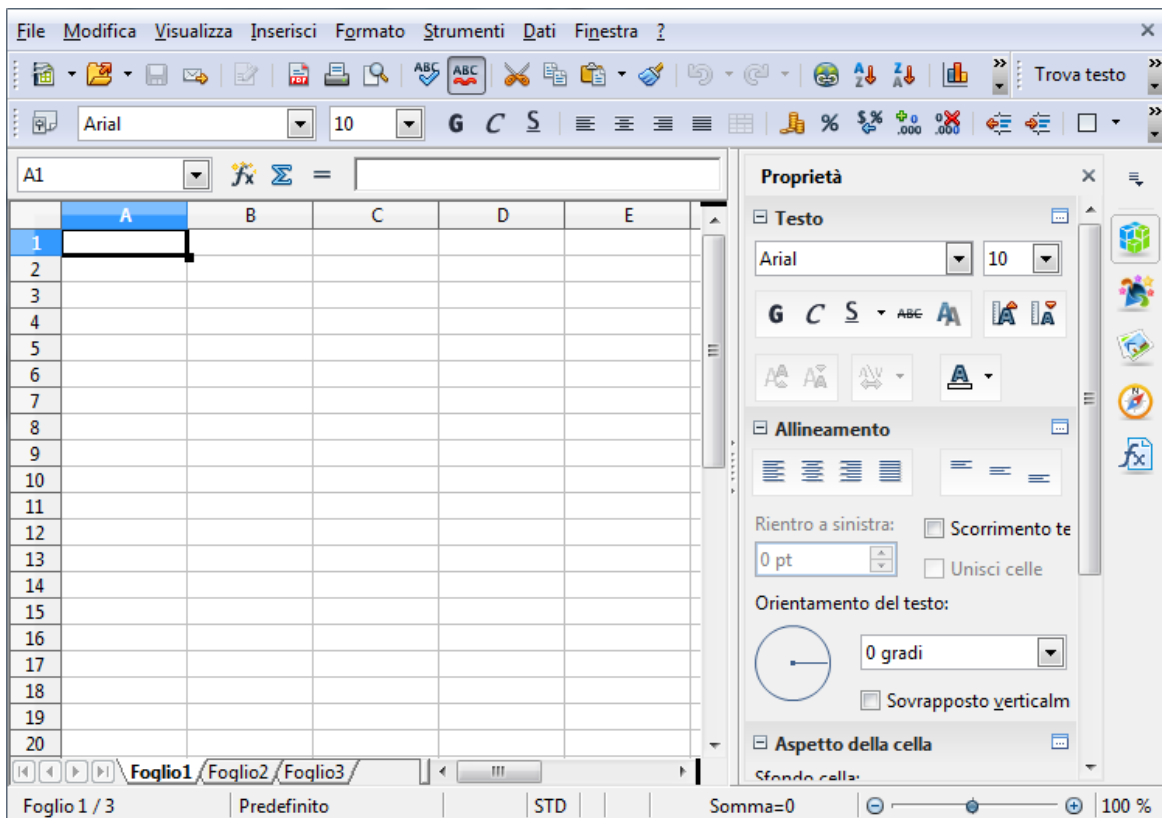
File Modifica Visualizza Inserisci Formato Strumenti Dati Finestra ?

Trova testo

Arial 10 G C S

A1

| | A | B | C | D | E |
|---|---|---|---|---|---|
| 1 | | | | | |
| 2 | | | | | |
| 3 | | | | | |
| 4 | | | | | |
| 5 | | | | | |
| 6 | | | | | |
| 7 | | | | | |
| 8 | | | | | |
| 9 | | | | | |
| 10 | | | | | |
| 11 | | | | | |
| 12 | | | | | |
| 13 | | | | | |
| 14 | | | | | |
| 15 | | | | | |
| 16 | | | | | |
| 17 | | | | | |
| 18 | | | | | |
| 19 | | | | | |
| 20 | | | | | |

Foglio1 Foglio2 Foglio3

Proprietà

Testo

Arial 10

G C S ABC

Allineamento

Rientro a sinistra:

Scorrimento te

0 pt

Unisci celle

Orientamento del testo:

0 gradi

Sovrapposto verticalm

Aspetto della cella

Sfondo cella:

Foglio 1 / 3 Predefinito STD Somma=0 100 %